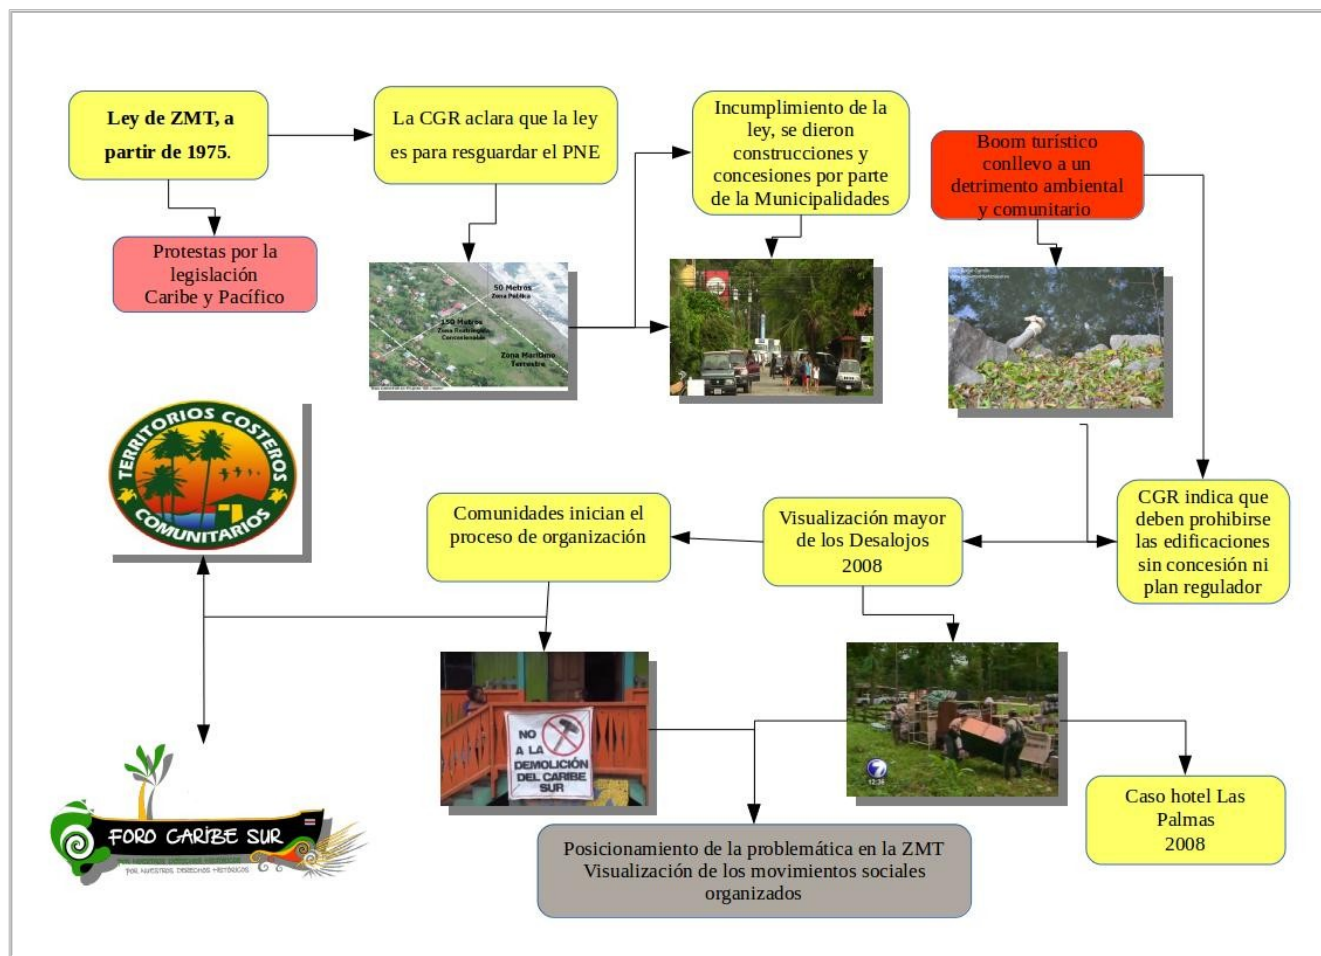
Ley de ZMT, a partir de 1975.

Protestas por la legislación Caribe y Pacífico

La CGR aclara que la ley es para resguardar el PNE

50 Metros Zona Pública

150 Metros Zona Restringida Concesionable

Zona Marítimo Terrestre

Incumplimiento de la ley, se dieron construcciones y concesiones por parte de la Municipalidades

Boom turístico conllevo a un detrimento ambiental y comunitario

TERRITORIOS COSTEROS COMUNITARIOS

Comunidades inician el proceso de organización

Visualización mayor de los Desalojos 2008

CGR indica que deben prohibirse las edificaciones sin concesión ni plan regulador

NO A LA DEMOLICIÓN DEL CARIBE SUR

7

Caso hotel Las Palmas 2008

FORO CARIBE SUR

POR NUESTROS DERECHOS HISTÓRICOS

Posicionamiento de la problemática en la ZMT Visualización de los movimientos sociales organizados